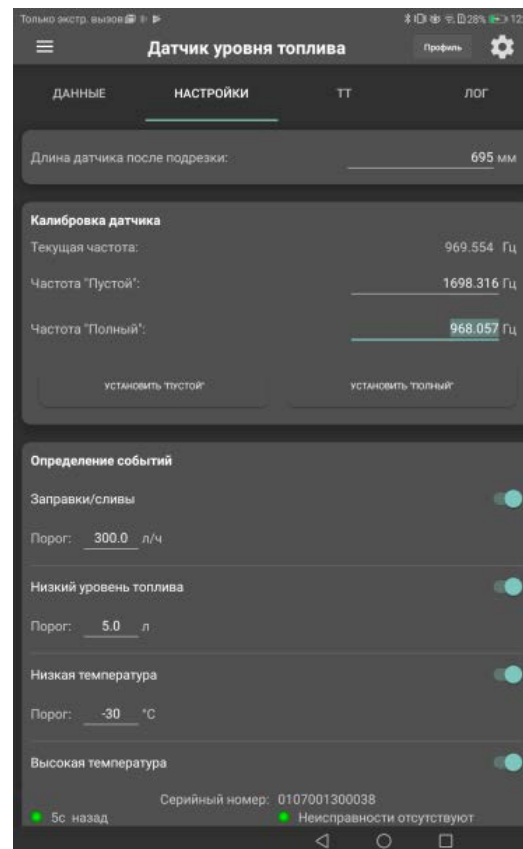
Только экстр. вызов 28% 12

Датчик уровня топлива

Профиль

ДАННЫЕ НАСТРОЙКИ ТТ ЛОГ

Длина датчика после подрезки: 695 мм

Калибровка датчика

Текущая частота: 969.554 Гц

Частота "Пустой": 1698.316 Гц

Частота "Полный": 968.057 Гц

УСТАНОВИТЬ "ПУСТОЙ" УСТАНОВИТЬ "ПОЛНЫЙ"

Определение событий

Заправки/сливы

Порог: 300.0 л/ч

Низкий уровень топлива

Порог: 5.0 л

Низкая температура

Порог: -30 °C

Высокая температура

Серийный номер: 0107001300038

5с назад Неисправности отсутствуют